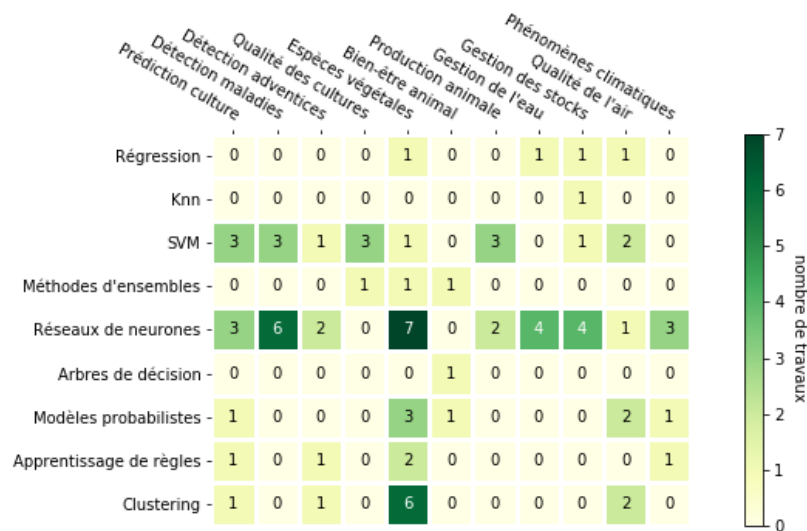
| | Prédiction culture | Détection maladies | Détection adventices | Qualité des cultures | Espèces végétales | Bien-être animal | Production animale | Gestion de l'eau | Gestion des stocks | Qualité de l'air | Phénomènes climatiques |
|---|---|---|---|---|---|---|---|---|---|---|---|
| Régression | 0 | 0 | 0 | 0 | 1 | 0 | 0 | 1 | 1 | 1 | 0 |
| Knn | 0 | 0 | 0 | 0 | 0 | 0 | 0 | 0 | 1 | 0 | 0 |
| SVM | 3 | 3 | 1 | 3 | 1 | 0 | 3 | 0 | 1 | 2 | 0 |
| Méthodes d'ensembles | 0 | 0 | 0 | 1 | 1 | 1 | 0 | 0 | 0 | 0 | 0 |
| Réseaux de neurones | 3 | 6 | 2 | 0 | 7 | 0 | 2 | 4 | 4 | 1 | 3 |
| Arbres de décision | 0 | 0 | 0 | 0 | 0 | 1 | 0 | 0 | 0 | 0 | 0 |
| Modèles probabilistes | 1 | 0 | 0 | 0 | 3 | 1 | 0 | 0 | 0 | 2 | 1 |
| Apprentissage de règles | 1 | 0 | 1 | 0 | 2 | 0 | 0 | 0 | 0 | 0 | 1 |
| Clustering | 1 | 0 | 1 | 0 | 6 | 0 | 0 | 0 | 0 | 2 | 0 |

nombre de travaux
7
6
5
4
3
2
1
0